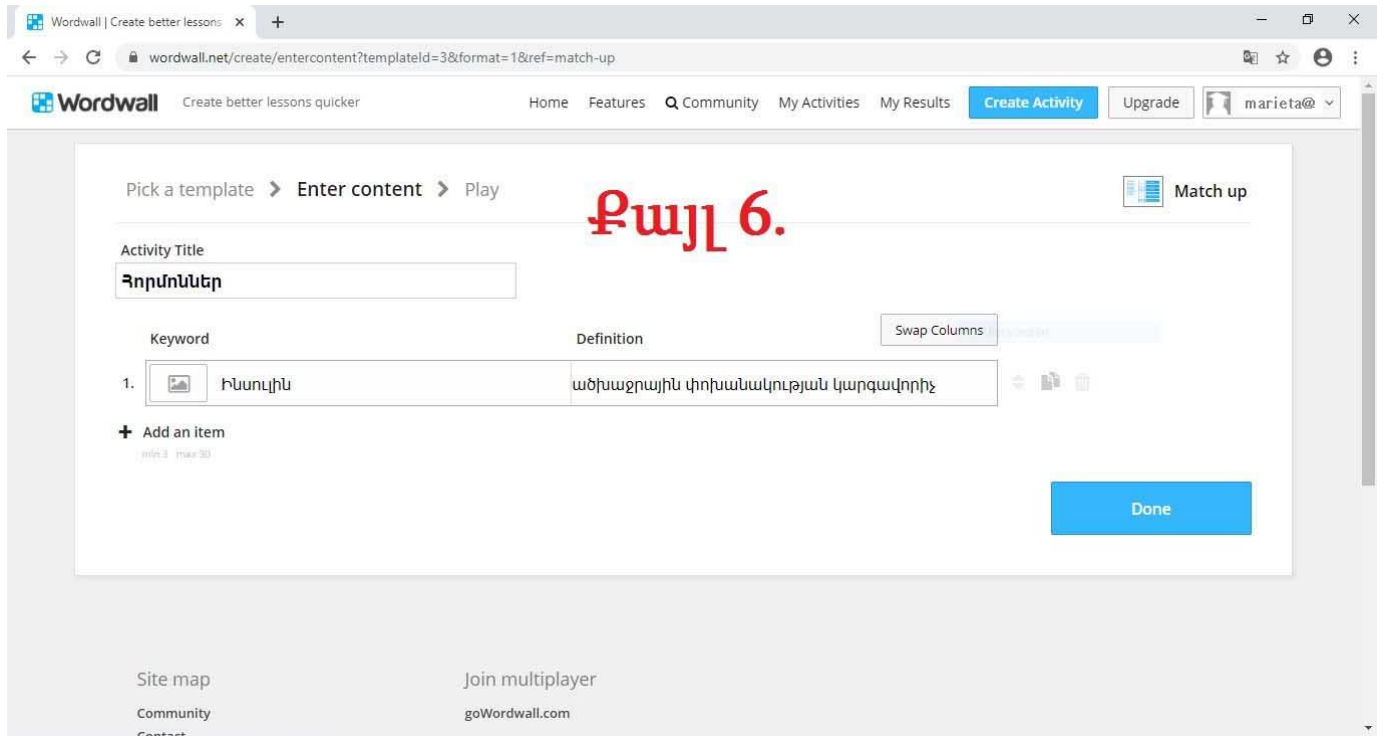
Wordwall | Create better lessons ×

wordwall.net/create/entercontent?templateId=3&format=1&ref=match-up

Wordwall Create better lessons quicker

Home Features Community My Activities My Results Create Activity Upgrade marieta@

Pick a template > Enter content > Play

Քայլ 6.

Match up

Activity Title

Հորմոններ

Keyword

Definition

Swap Columns

1. Ինսուլին

ածխաջրային փոխանակության կարգավորիչ

+ Add an item

min 3 max 30

Done

Site map

Community

Contact

Join multiplayer

goWordwall.com